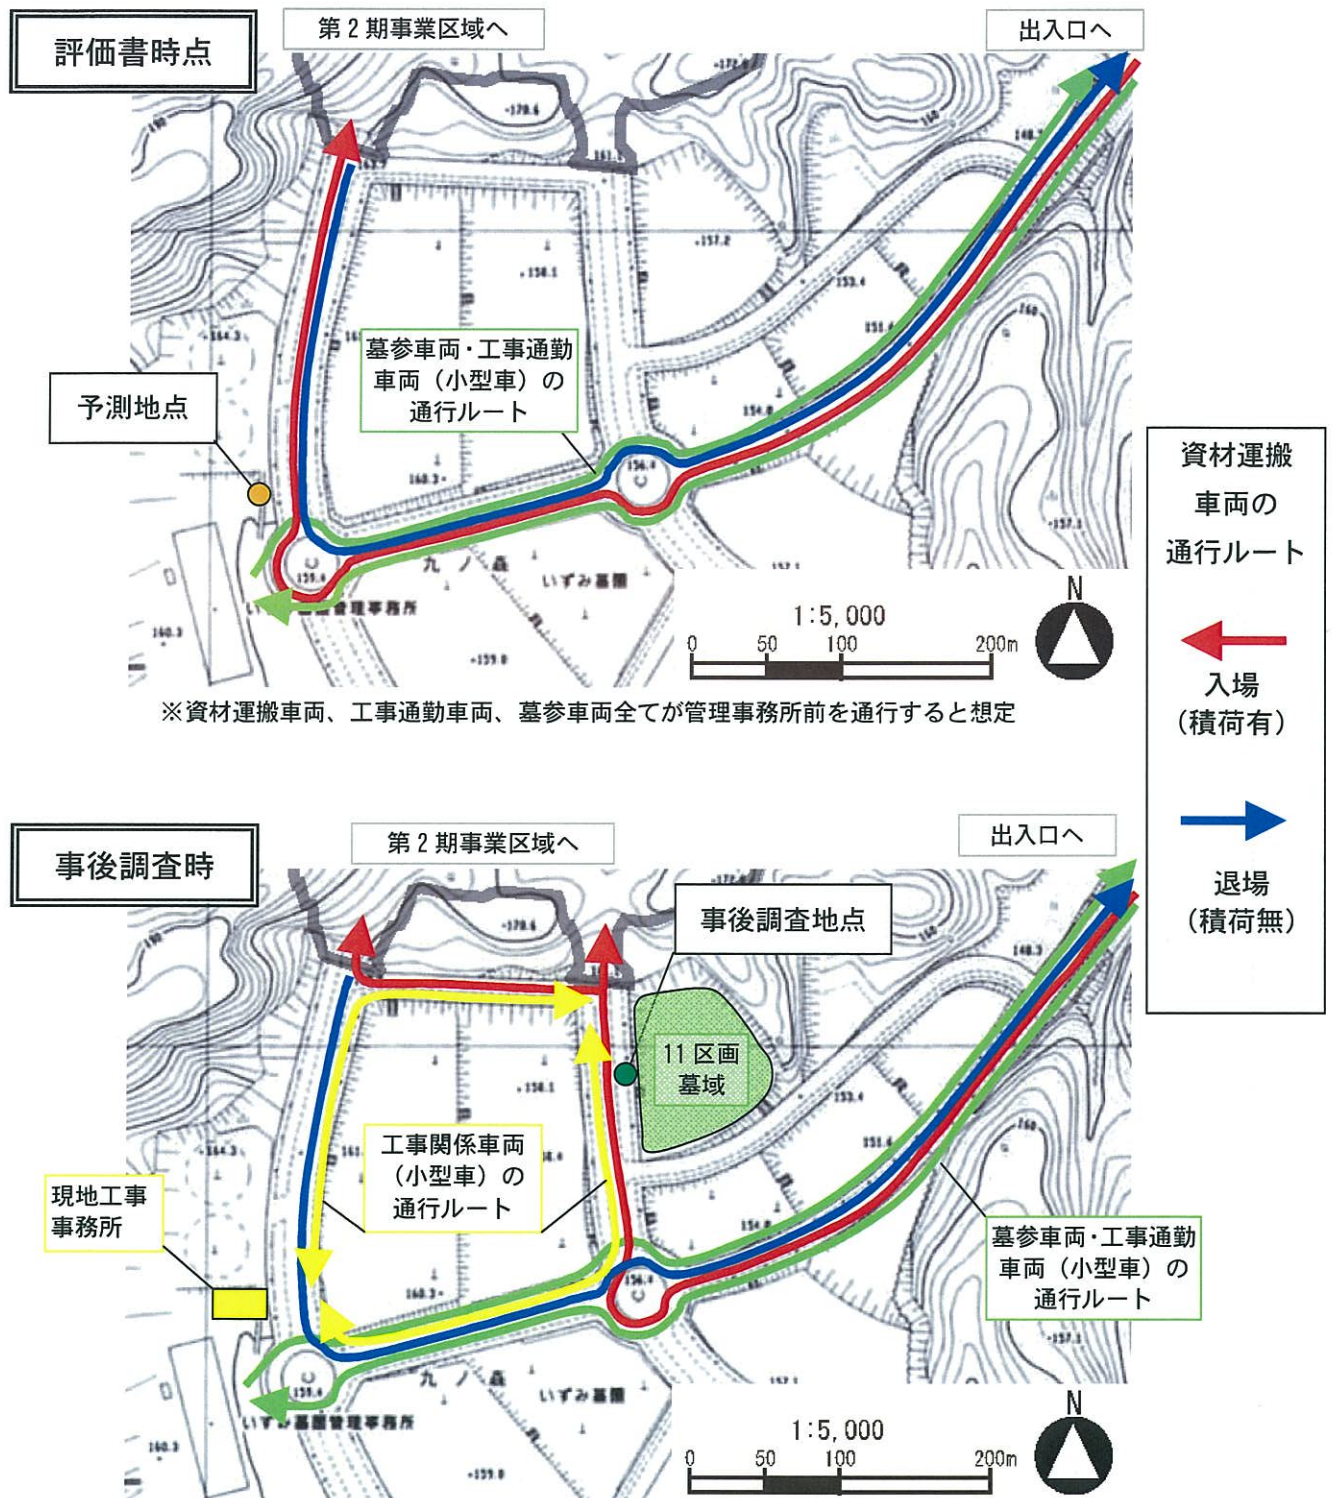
評価書時点

第２期事業区域へ

出入口へ

墓参車両・工事通勤車両（小型車）の通行ルート

予測地点

九ノ森

いずみ墓園

管理事務所

1:5,000

0 50 100 200m

N

※資材運搬車両、工事通勤車両、墓参車両全てが管理事務所前を通行すると想定

資材運搬車両の通行ルート

入場（積荷有）

退場（積荷無）

事後調査時

第２期事業区域へ

出入口へ

事後調査地点

11区画墓域

工事関係車両（小型車）の通行ルート

現地工事事務所

墓参車両・工事通勤車両（小型車）の通行ルート

九ノ森

いずみ墓園

いずみ墓園管理事務所

1:5,000

0 50 100 200m

N